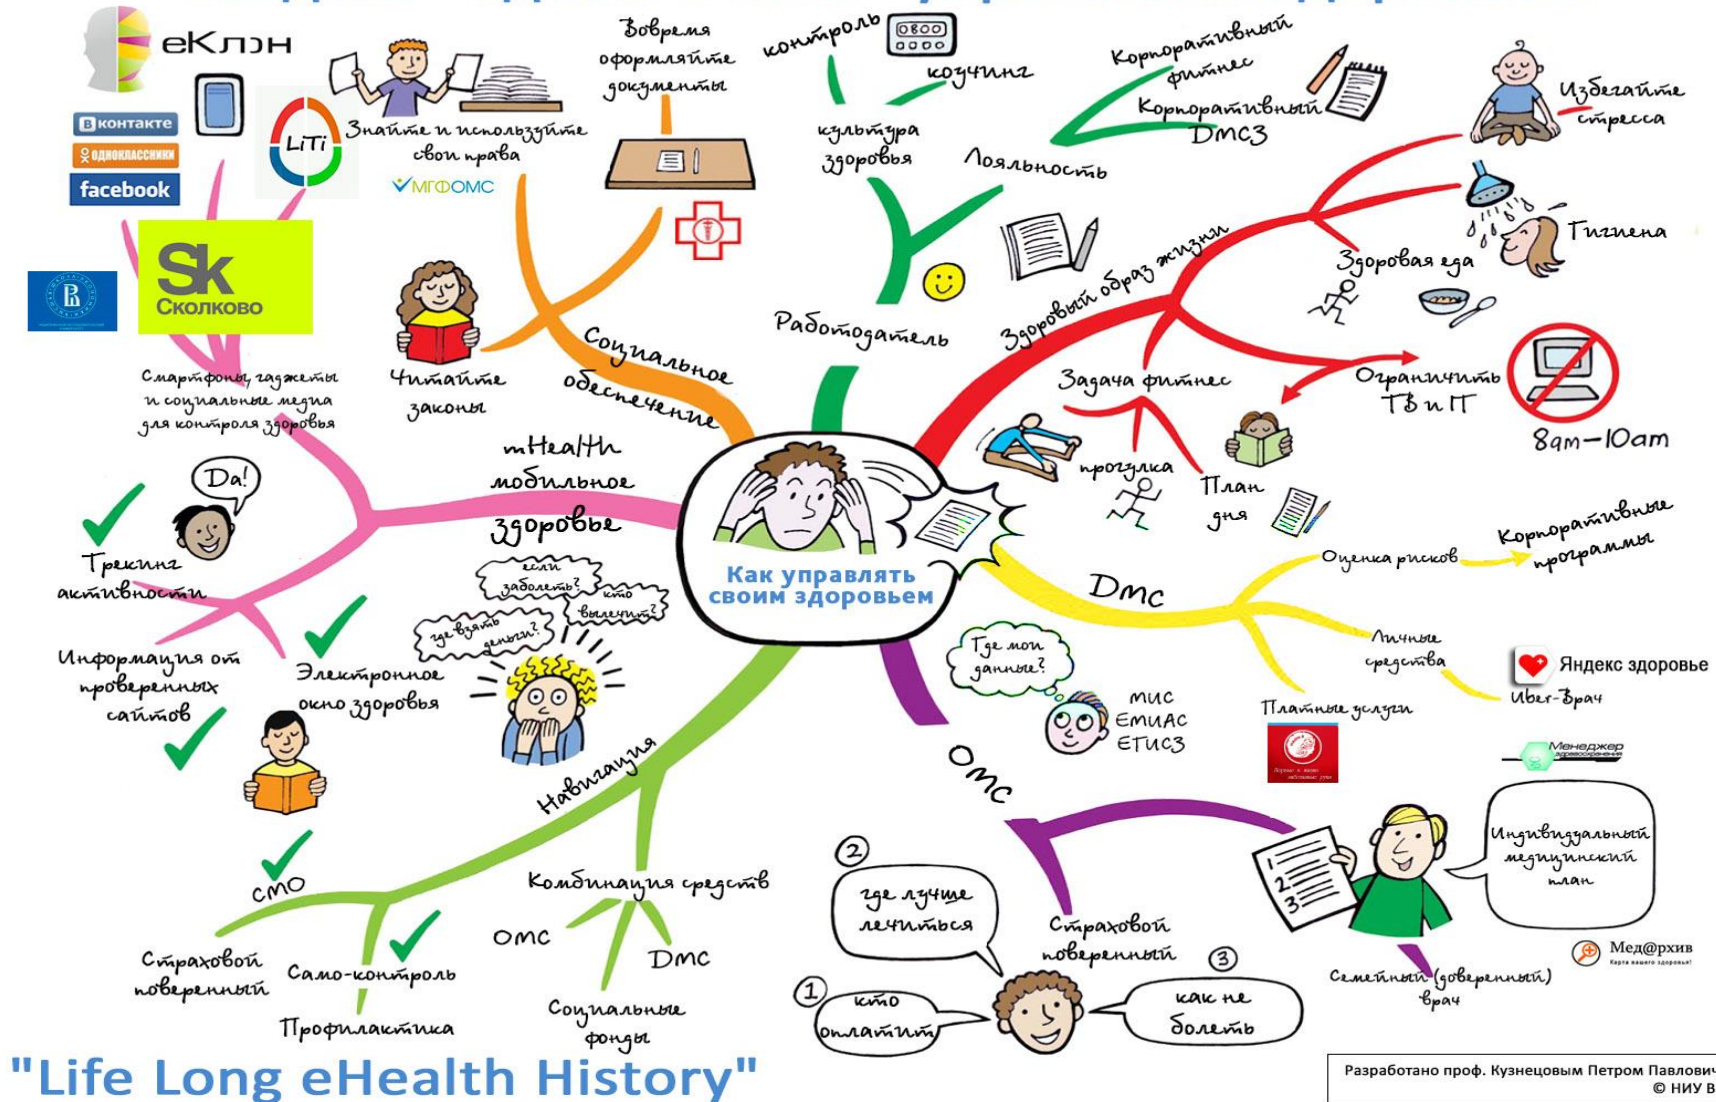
еКлэн
Вконтакте
Одноклассники
facebook
LiTi
Sk Сколково
Смартфоны, гаджеты и социальные медиа для контроля здоровья
Знайте и используйте свои права
МГФОМС
Вовремя оформляйте документы
контроль
0800
коучинг
культура здоровья
Корпоративный фитнес
Корпоративный ДМС3
Лояльность
Избегайте стресса
Гигиена
Здоровая еда
Здоровый образ жизни
Работодатель
Читайте законы
Социальное обеспечение
Ограничить ТВ и П
8am—10am
Задача фитнес
прогулка
План дня
mHealth мобильное здоровье
Da!
Трекинг активности
Как управлять своим здоровьем
если заболеть?
кто вылечит?
где взять деньги?
Информация от проверенных сайтов
Электронное окно здоровья
ДМС
Оценка рисков
Корпоративные программы
Личные средства
Яндекс здоровье
Uber-Врач
Где мои данные?
МИС
ЕМИАС
ЕГИСЗ
Платные услуги
Менеджер
Навигация
ОМС
СМО
Комбинация средств
ОМС
ДМС
Страховой поверенный
Само-контроль
Профилактика
Социальные фонды
2
где лучше лечиться
Страховой поверенный
1
кто оплатит
3
как не болеть
Индивидуальный медицинский план
Семейный (доверенный) врач
Мед@рхив
"Life Long eHealth History"
Разработано проф. Кузнецовым Петром Павлович
© НИУ В